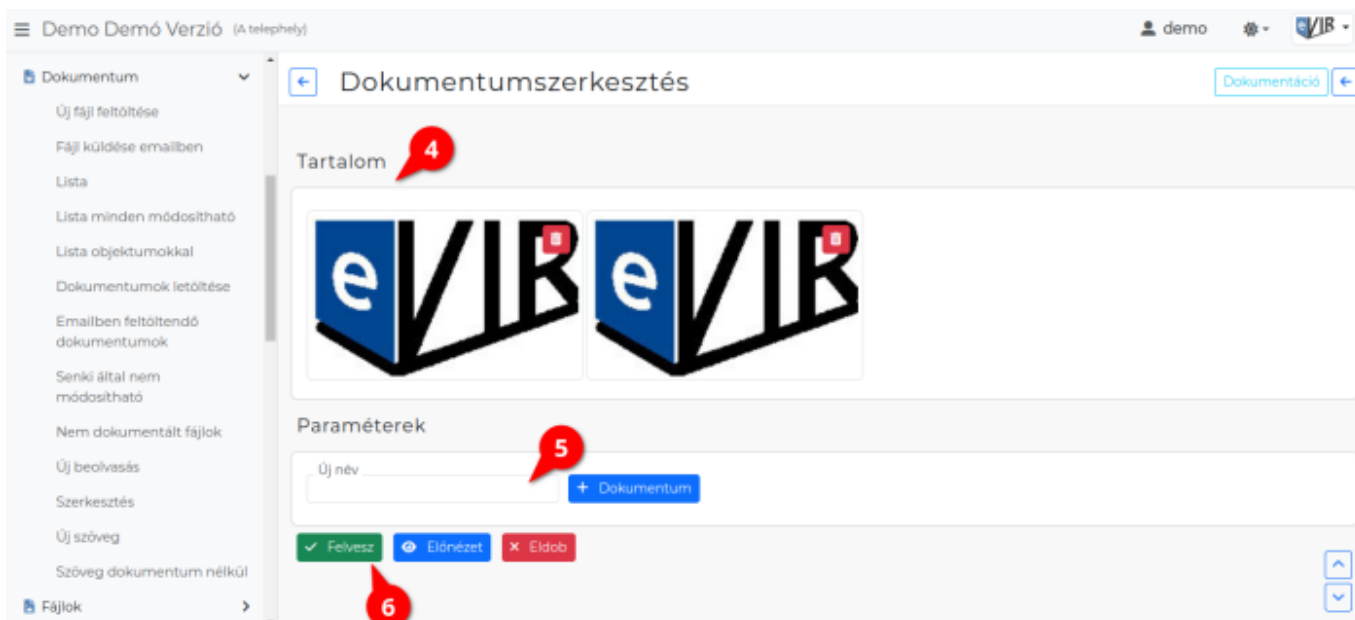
≡ Demo Demó Verzió (A telephely)

demo

eVIR

Dokumentum

Új fájl feltöltése

Fájl küldése emailben

Lista

Lista minden módosítható

Lista objektumokkal

Dokumentumok letöltése

Emailben feltöltendő dokumentumok

Senki által nem módosítható

Nem dokumentált fájlok

Új beolvasás

Szerkesztés

Új szöveg

Szöveg dokumentum nélkül

Fájlok

Dokumentumszerkesztés

Dokumentáció

Tartalom

4

eVIR

eVIR

Paraméterek

5

Új név

+ Dokumentum

✓ Felvesz

Előnézet

× Eldob

6